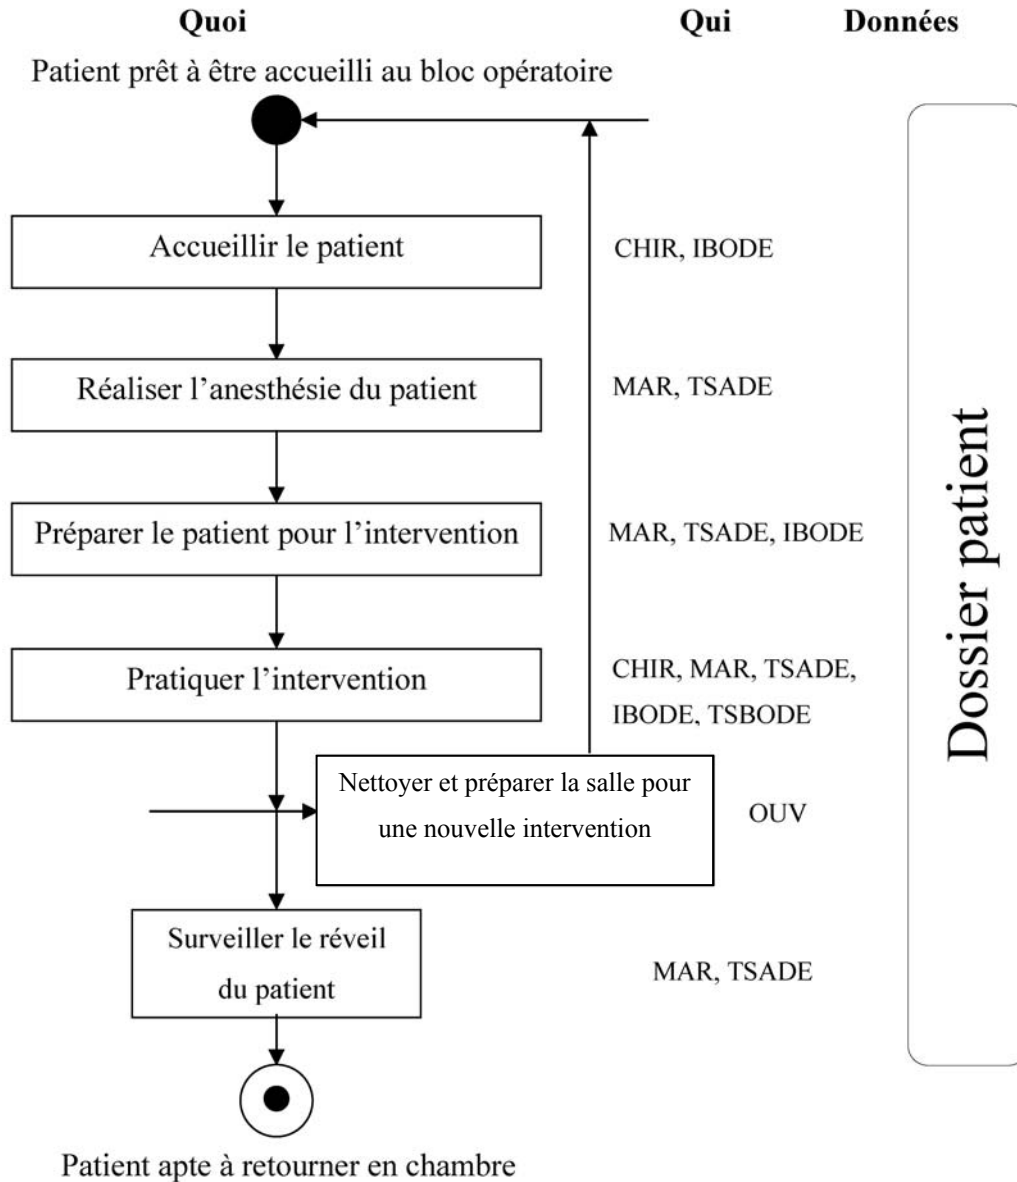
Quoi

Qui

Données

Patient prêt à être accueilli au bloc opératoire

Accueillir le patient

CHIR, IBODE

Réaliser l'anesthésie du patient

MAR, TSADE

Préparer le patient pour l'intervention

MAR, TSADE, IBODE

Pratiquer l'intervention

CHIR, MAR, TSADE, IBODE, TSBODE

Nettoyer et préparer la salle pour une nouvelle intervention

OUV

Surveiller le réveil du patient

MAR, TSADE

Dossier patient

Patient apte à retourner en chambre